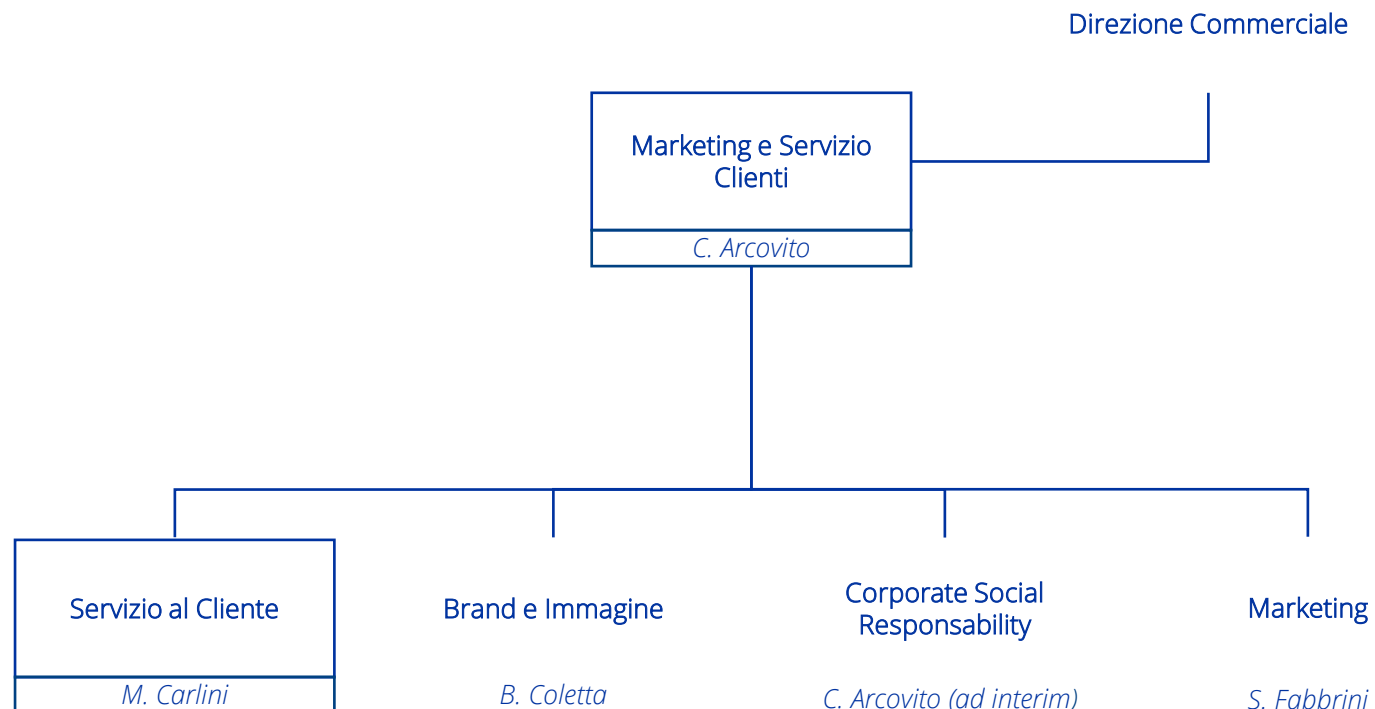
Direzione Commerciale

Marketing e Servizio Clienti

C. Arcovito

Servizio al Cliente

M. Carlini

Brand e Immagine

B. Coletta

Corporate Social Responsability

C. Arcovito (ad interim)

Marketing

S. Fabbrini